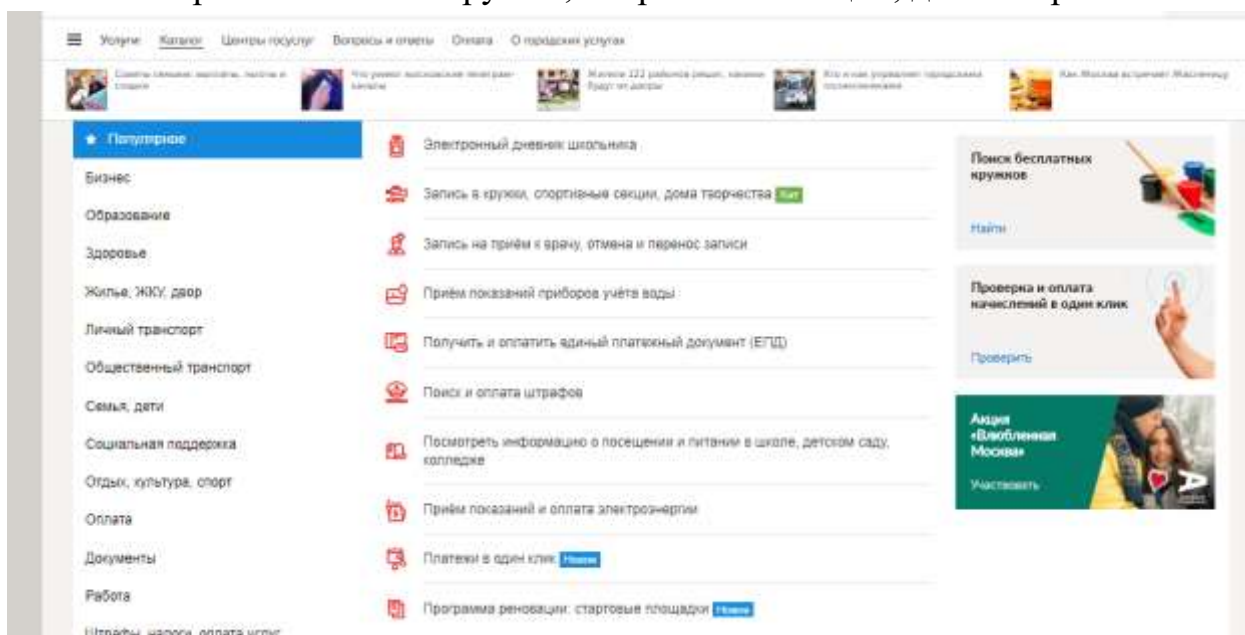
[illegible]

Услуги Каталог Центры госуслуг Вопросы и ответы Оплата О городских услугах

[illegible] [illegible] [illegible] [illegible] Как Москва встречает Масленицу

★ Популярное

Бизнес

Образование

Здоровье

Жилье, ЖКУ, двор

Личный транспорт

Общественный транспорт

Семья, дети

Социальная поддержка

Отдых, культура, спорт

Оплата

Документы

Работа

Штрафы, налоги, оплата услуг

Электронный дневник школьника

Запись в кружки, спортивные секции, дома творчества Хит

Запись на приём к врачу, отмена и перенос записи

Приём показаний приборов учёта воды

Получить и оплатить единый платежный документ (ЕПД)

Поиск и оплата штрафов

Посмотреть информацию о посещении и питании в школе, детском саду, колледже

Приём показаний и оплата электроэнергии

Платежи в один клик Новое

Программа реновации: стартовые площадки Новое

Поиск бесплатных кружков

Найти

Проверка и оплата начислений в один клик

Проверить

Акция «Влюбленная Москва»

Участвовать